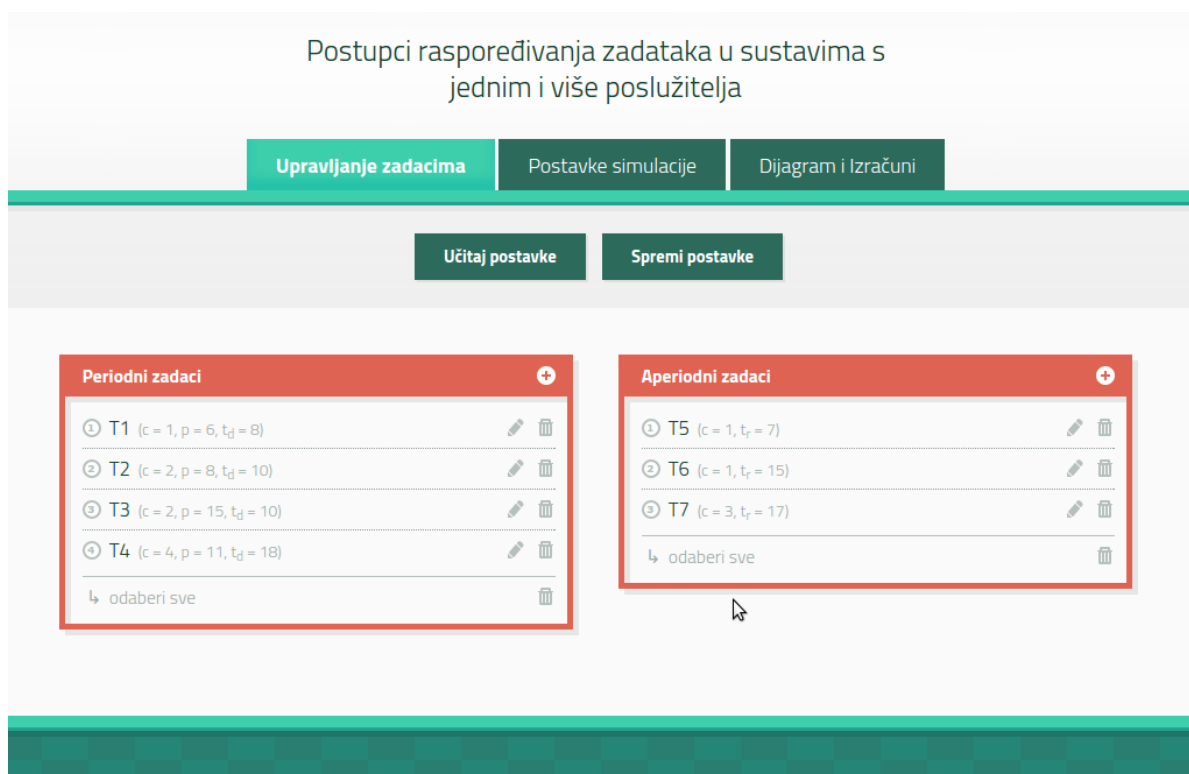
Postupci raspoređivanja zadataka u sustavima s jednim i više poslužitelja

Upravljanje zadacima | Postavke simulacije | Dijagram i Izračuni

Učitaj postavke | Spremi postavke

Periodni zadaci

① T1 (c = 1, p = 6, $t_d$ = 8)
② T2 (c = 2, p = 8, $t_d$ = 10)
③ T3 (c = 2, p = 15, $t_d$ = 10)
④ T4 (c = 4, p = 11, $t_d$ = 18)
↳ odaberi sve

Aperiodni zadaci

① T5 (c = 1, $t_r$ = 7)
② T6 (c = 1, $t_r$ = 15)
③ T7 (c = 3, $t_r$ = 17)
↳ odaberi sve